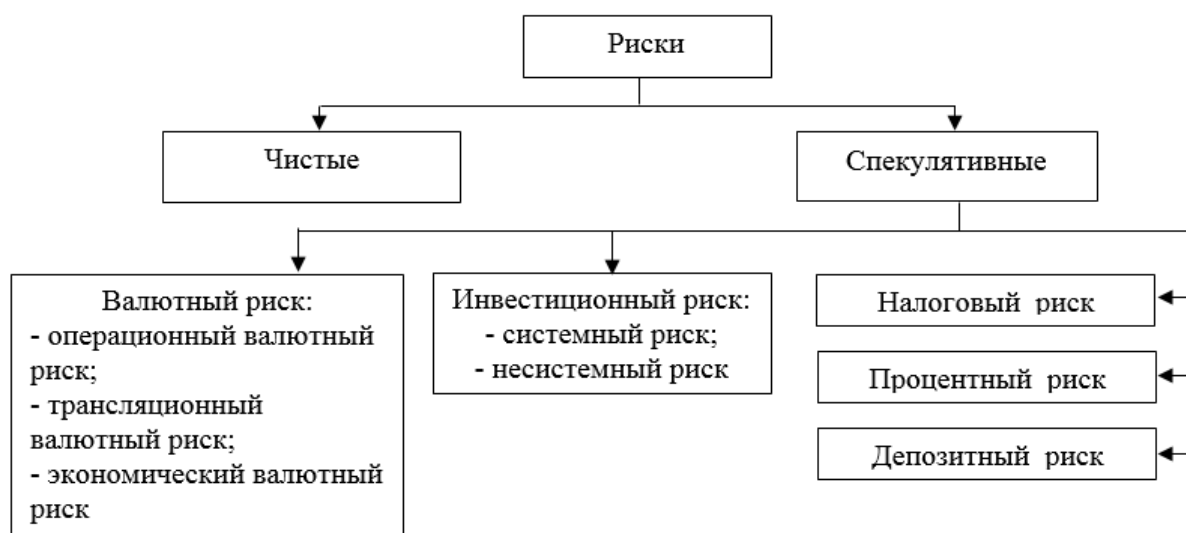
Риски

Чистые

Спекулятивные

Валютный риск:
- операционный валютный риск;
- трансляционный валютный риск;
- экономический валютный риск

Инвестиционный риск:
- системный риск;
- несистемный риск

Налоговый риск

Процентный риск

Депозитный риск